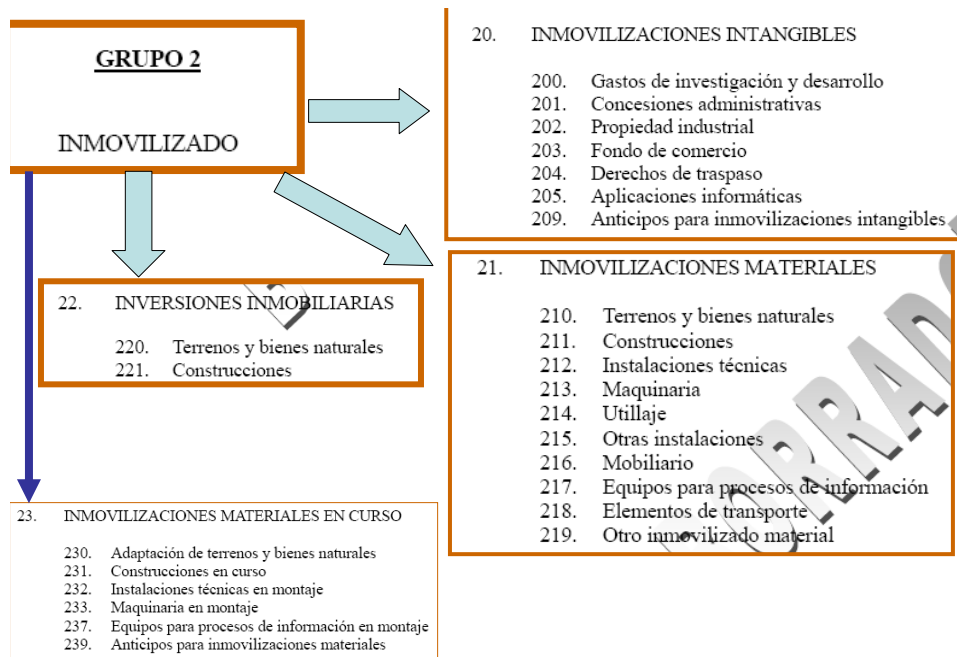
GRUPO 2

INMOVILIZADO

20. INMOVILIZACIONES INTANGIBLES

200. Gastos de investigación y desarrollo
201. Concesiones administrativas
202. Propiedad industrial
203. Fondo de comercio
204. Derechos de traspaso
205. Aplicaciones informáticas
209. Anticipos para inmovilizaciones intangibles

21. INMOVILIZACIONES MATERIALES

210. Terrenos y bienes naturales
211. Construcciones
212. Instalaciones técnicas
213. Maquinaria
214. Utillaje
215. Otras instalaciones
216. Mobiliario
217. Equipos para procesos de información
218. Elementos de transporte
219. Otro inmovilizado material

22. INVERSIONES INMOBILIARIAS

220. Terrenos y bienes naturales
221. Construcciones

23. INMOVILIZACIONES MATERIALES EN CURSO

230. Adaptación de terrenos y bienes naturales
231. Construcciones en curso
232. Instalaciones técnicas en montaje
233. Maquinaria en montaje
237. Equipos para procesos de información en montaje
239. Anticipos para inmovilizaciones materiales

BORRADOR